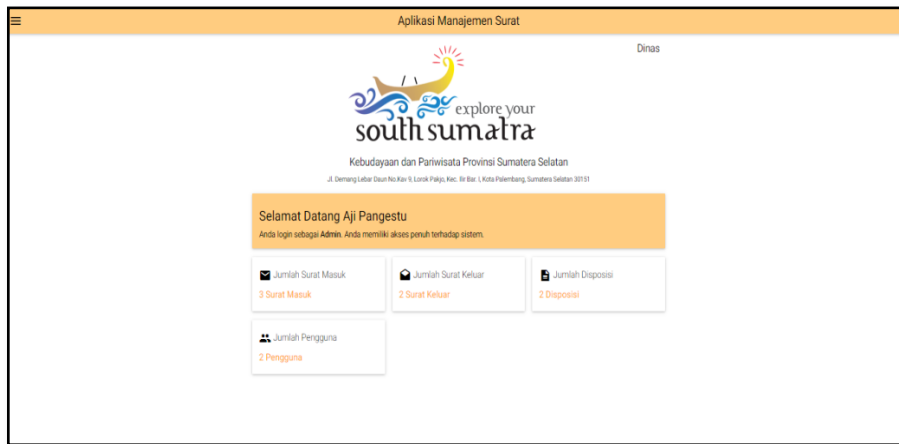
Aplikasi Manajemen Surat

Dinas

explore your
south sumatra

Kebudayaan dan Pariwisata Provinsi Sumatera Selatan

Jl. Demang Lebar Daun No.Kav 9, Lorok Pakjo, Kec. Ilir Bar. I, Kota Palembang, Sumatera Selatan 30151

Selamat Datang Aji Pangestu

Anda login sebagai Admin. Anda memiliki akses penuh terhadap sistem.

Jumlah Surat Masuk
3 Surat Masuk

Jumlah Surat Keluar
2 Surat Keluar

Jumlah Disposisi
2 Disposisi

Jumlah Pengguna
2 Pengguna